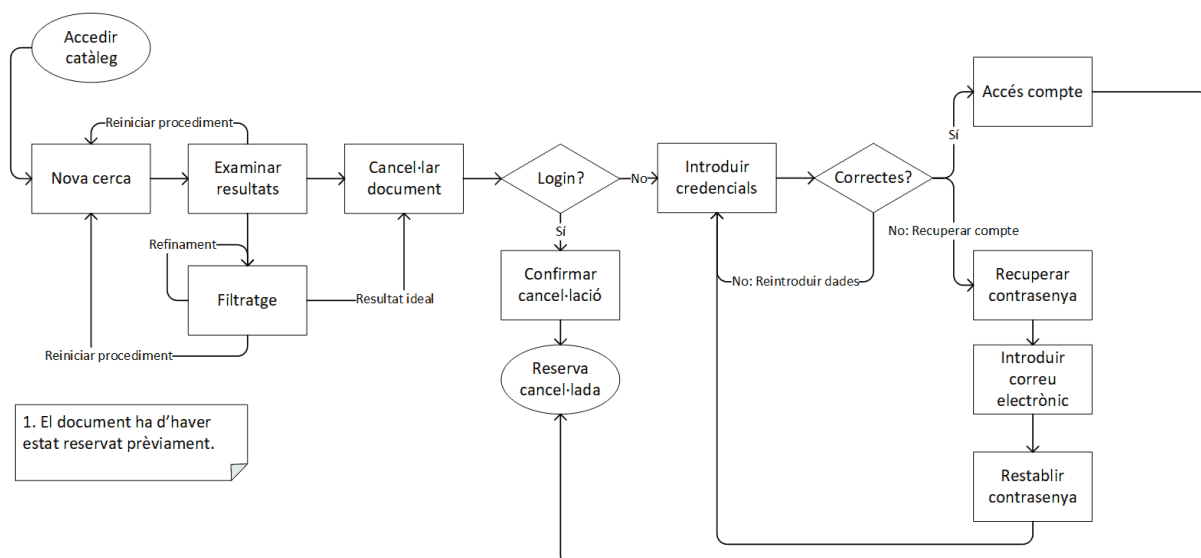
Accedir catàleg

Reiniciar procediment

Nova cerca

Examinar resultats

Cancel·lar document

Login?

No

Introduir credencials

Correctes?

Sí

Accés compte

Refinament

Filtratge

Resultat ideal

Sí

Confirmar cancel·lació

No: Reintroduir dades

No: Recuperar compte

Recuperar contrasenya

Reiniciar procediment

Reserva cancel·lada

Introduir correu electrònic

1. El document ha d'haver estat reservat prèviament.

Restablir contrasenya